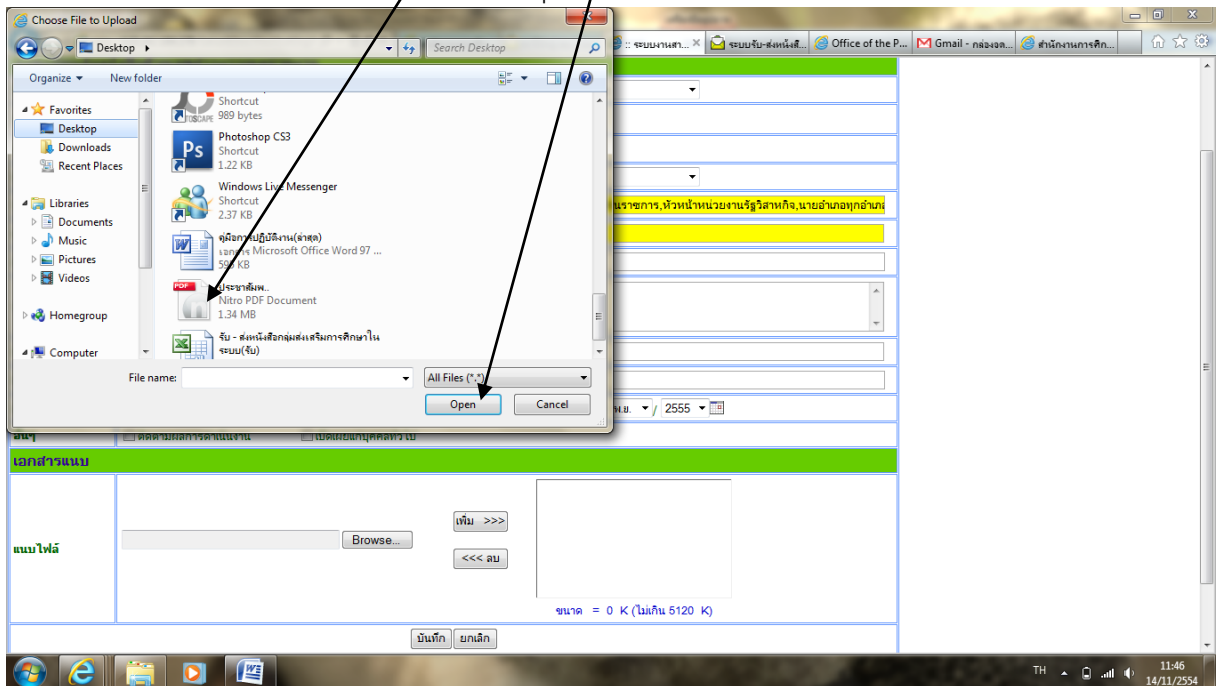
Choose File to Upload

Desktop

Search Desktop

Organize ▾ New folder

Favorites
Desktop
Downloads
Recent Places

Libraries
Documents
Music
Pictures
Videos

Homegroup

Computer

Shortcut
989 bytes

Photoshop CS3
Shortcut
1.22 KB

Windows Live Messenger
Shortcut
2.37 KB

คู่มือการปฏิบัติงาน(ล่าสุด)
เอกสาร Microsoft Office Word 97 ...
59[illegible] KB

ประชาสัมพ..
Nitro PDF Document
1.34 MB

รับ - ส่งหนังสือกลุ่มส่งเสริมการศึกษาใน ระบบ(รับ)

File name:

All Files (*.*)

Open

Cancel

:: ระบบงานสา... ระบบรับ-ส่งหนังสื... Office of the P... Gmail - กล่องจด... สำนักงานการศึก...

นราชการ,หัวหน้าหน่วยงานรัฐวิสาหกิจ,นายอำเภอทุกอำเภ

พ.ย. / 2555

อื่นๆ ติดตามผลการดำเนินงาน เปิดเผยแก่บุคคลทั่วไป

เอกสารแนบ

แนบไฟล์

Browse...

เพิ่ม >>>

<<< ลบ

ขนาด = 0 K (ไม่เกิน 5120 K)

บันทึก ยกเลิก

TH

11:46
14/11/2554